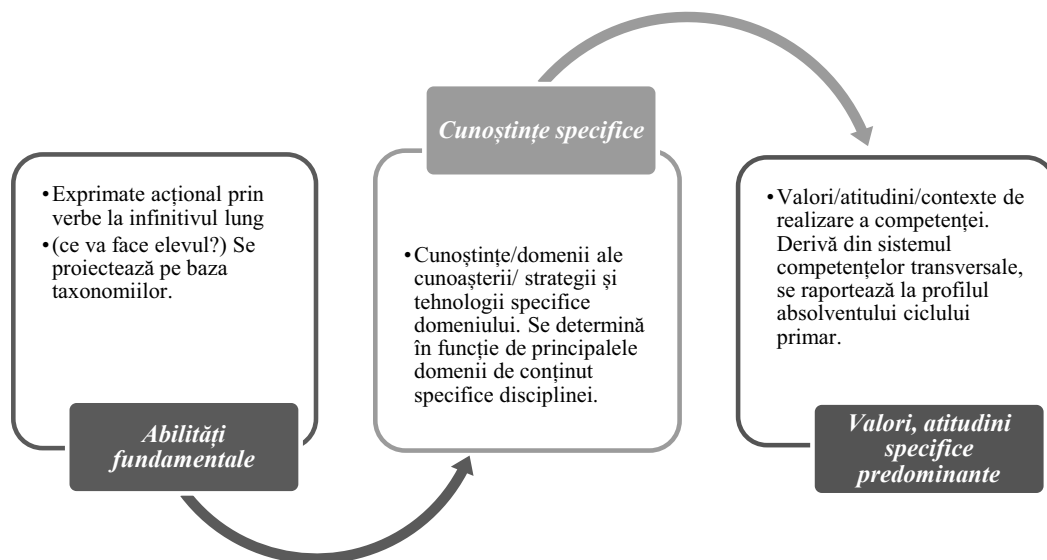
•Exprimate acțional prin verbe la infinitivul lung
•(ce va face elevul?) Se proiectează pe baza taxonomiilor.

Abilități fundamentale

Cunoștințe specifice

•Cunoștințe/domenii ale cunoașterii/ strategii și tehnologii specifice domeniului. Se determină în funcție de principalele domenii de conținut specifice disciplinei.

•Valori/atitudini/contexte de realizare a competenței. Derivă din sistemul competențelor transversale, se raportează la profilul absolventului ciclului primar.

Valori, atitudini specifice predominante